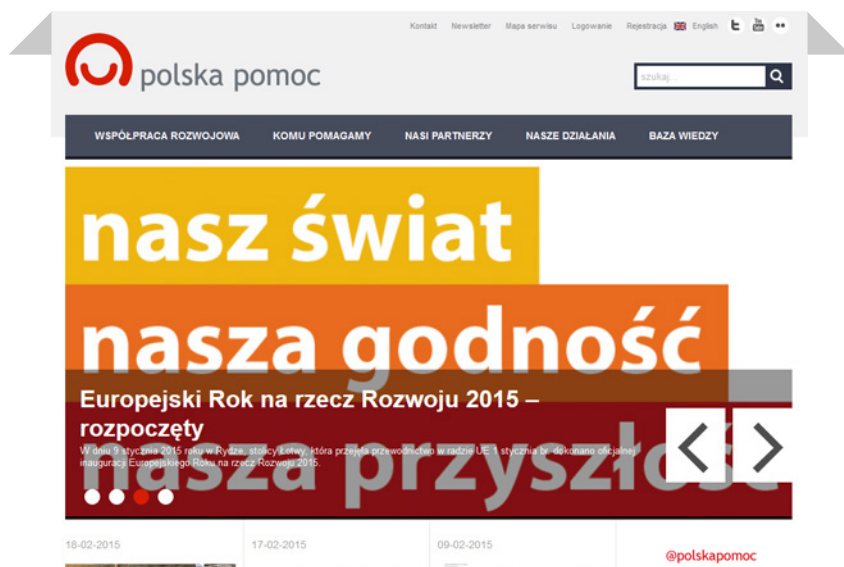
Kontakt Newsletter Mapa serwisu Logowanie Rejestracja English

polska pomoc

szukaj...

WSPÓŁPRACA ROZWOJOWA KOMU POMAGAMY NASI PARTNERZY NASZE DZIAŁANIA BAZA WIEDZY

nasz świat

nasza godność

nasza przyszłość

Europejski Rok na rzecz Rozwoju 2015 – rozpoczęty

W dniu 9 stycznia 2015 roku w Rydze, stolicy Łotwy, która przejęła przewodnictwo w radzie UE 1 stycznia br. dokonano oficjalnej inauguracji Europejskiego Roku na rzecz Rozwoju 2015.

18-02-2015

17-02-2015

09-02-2015

@polskapomoc